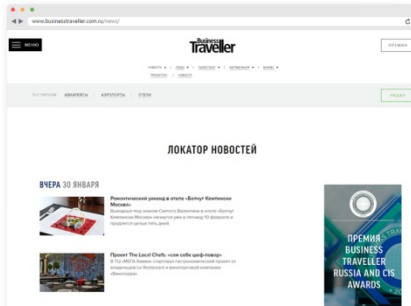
www.businesstraveller.com.ru/news/

MENU

Business Traveller

ПРЕМИЯ

АВИАЛИНИИ | АЭРОПОРТЫ | ОТЕЛИ

ЛОКАТОР НОВОСТЕЙ

ВЧЕРА 30 ЯНВАРЯ

Романтический уикенд в отеле «Балчуг Кемпински Москва»

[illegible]

Проект The Local Chefs: «сам себе шеф-повар»

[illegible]

ПРЕМИЯ BUSINESS TRAVELLER RUSSIA AND CIS AWARDS